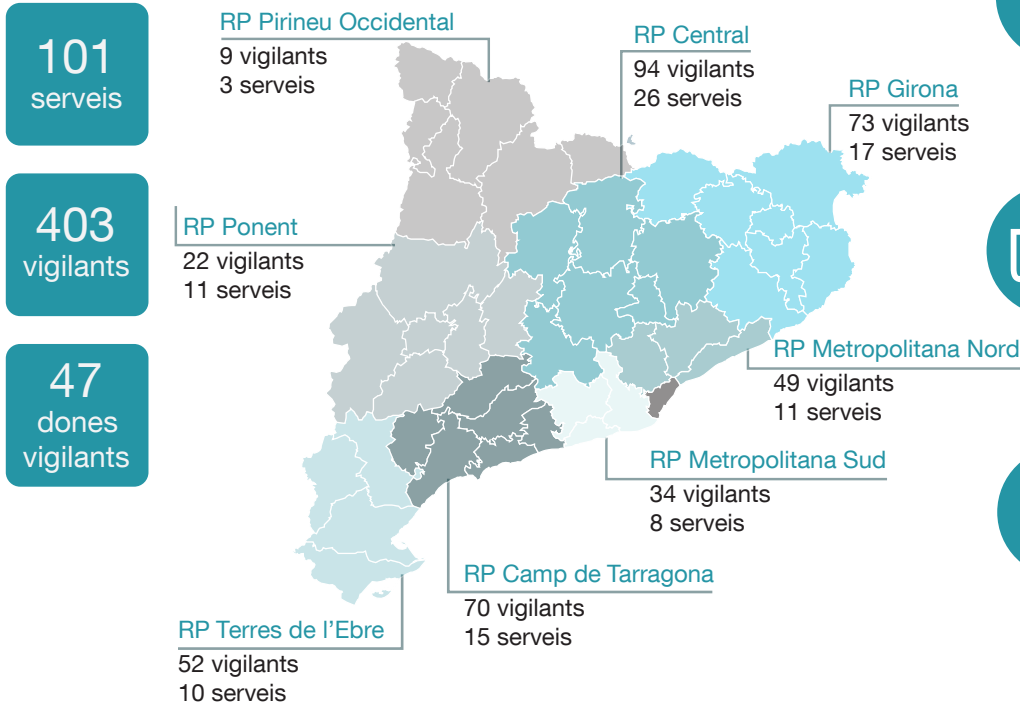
101
serveis

403
vigilants

47
dones
vigilants

RP Pirineu Occidental
9 vigilants
3 serveis

RP Central
94 vigilants
26 serveis

RP Girona
73 vigilants
17 serveis

RP Ponent
22 vigilants
11 serveis

RP Metropolitana Nord
49 vigilants
11 serveis

RP Metropolitana Sud
34 vigilants
8 serveis

RP Camp de Tarragona
70 vigilants
15 serveis

RP Terres de l’Ebre
52 vigilants
10 serveis